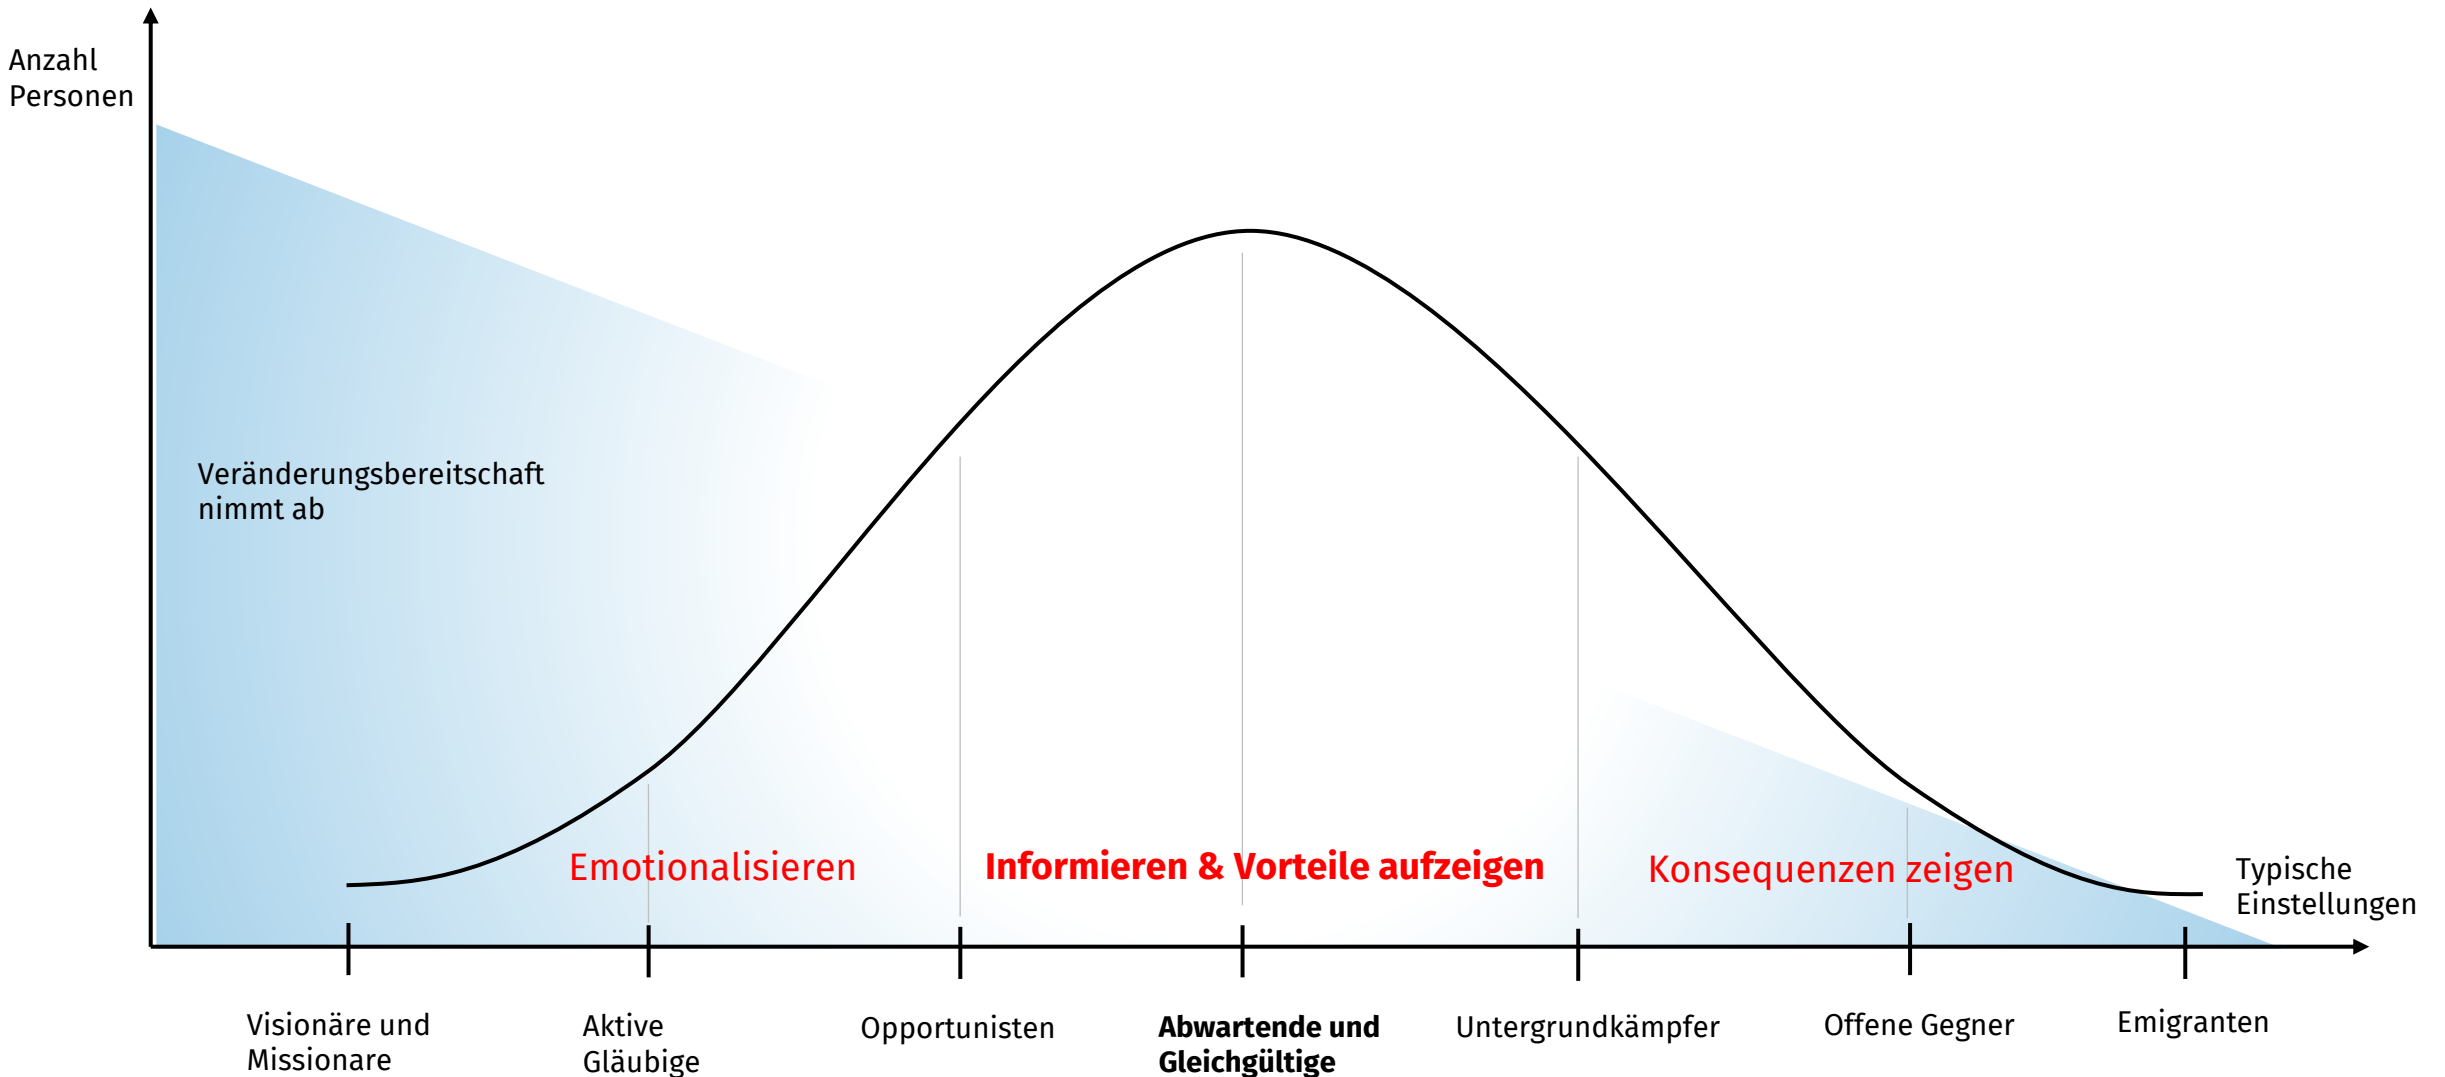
Anzahl Personen

Veränderungsbereitschaft nimmt ab

Emotionalisieren

Informieren & Vorteile aufzeigen

Konsequenzen zeigen

Typische Einstellungen

Visionäre und Missionare

Aktive Gläubige

Opportunisten

**Abwartende und Gleichgültige**

Untergrundkämpfer

Offene Gegner

Emigranten